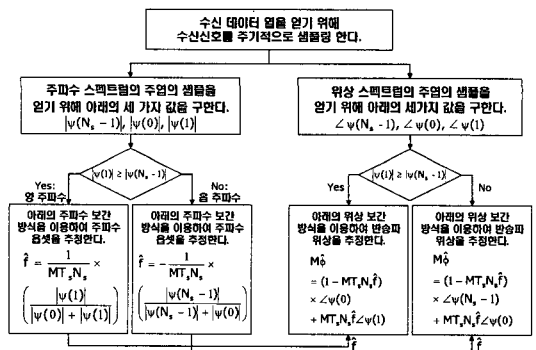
수신 데이터 옙을 얻기 위해
수산신호를 주기적으로 샘플링 한다.

주파수 스펙트럼의 주엽의 샘플을
얻기 위해 아래의 세 가지 값을 구한다.
$|\psi(N_s-1)|, |\psi(0)|, |\psi(1)|$

$|\psi(1)| \geq |\psi(N_s-1)|$

Yes:
양 주파수

No:
음 주파수

아래의 주파수 보간
방식을 이용하여 주파수
옵셋을 추정한다.
$\hat{f} = \frac{1}{MT_sN_s} \times \left(\frac{|\psi(1)|}{|\psi(0)| + |\psi(1)|}\right)$

아래의 주파수 보간
방식을 이용하여 주파수
옵셋을 추정한다.
$\hat{f} = -\frac{1}{MT_sN_s} \times \left(\frac{|\psi(N_s-1)|}{|\psi(N_s-1)| + |\psi(0)|}\right)$

위상 스펙트럼의 주엽의 샘플을
얻기 위해 아래의 세가지 값을 구한다.
$\angle\psi(N_s-1), \angle\psi(0), \angle\psi(1)$

$|\psi(1)| \geq |\psi(N_s-1)|$

Yes

No

아래의 위상 보간
방식을 이용하여 반송파
위상을 추정한다.
$M\hat{\phi}$
$= (1 - MT_sN_s\hat{f})$
$\times \angle\psi(0)$
$+ MT_sN_s\hat{f}\angle\psi(1)$

아래의 위상 보간
방식을 이용하여 반송파
위상을 추정한다.
$M\hat{\phi}$
$= (1 - MT_sN_s\hat{f})$
$\times \angle\psi(N_s-1)$
$+ MT_sN_s\hat{f}\angle\psi(0)$

$\hat{f}$

$\hat{f}$